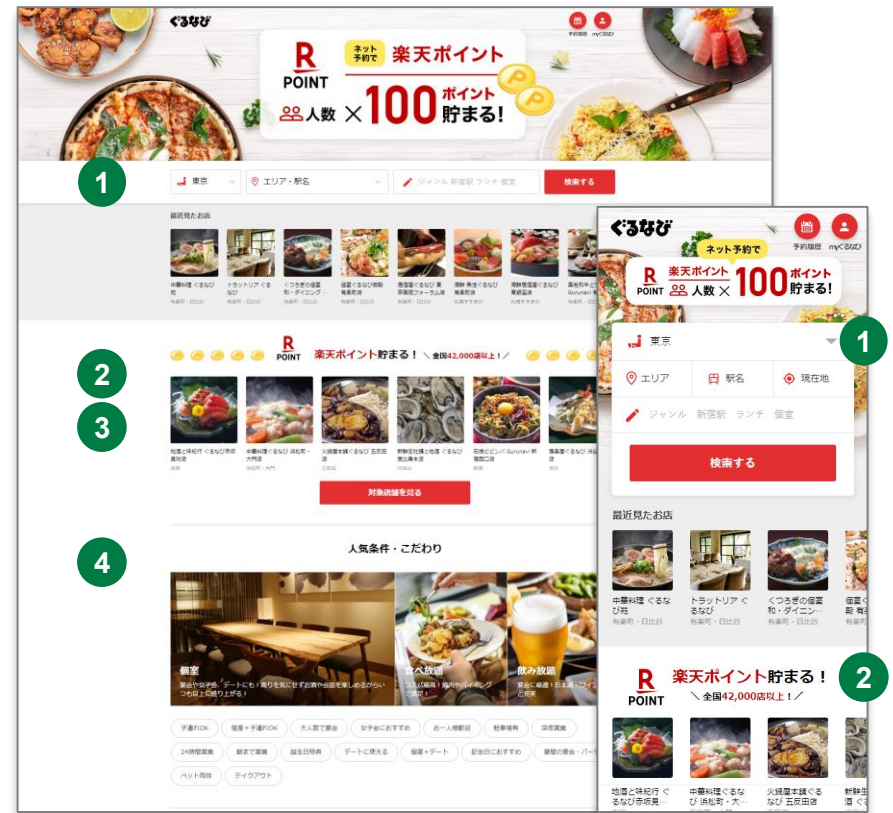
ぐるなび

予約履歴 myぐるなび

R POINT ネット予約で 楽天ポイント 人数 × 100ポイント 貯まる!

1

東京 エリア・駅名 ジャンル 新宿駅 ランチ 個室 検索する

最近見たお店

中華料理 ぐるなび苑 有楽町・日比谷
トラットリア ぐるなび 有楽町・日比谷
くつろぎの個室和・ダイニング 有楽町・日比谷

2

3

R POINT 楽天ポイント貯まる! ＼全国42,000店以上!／

対象店舗を見る

4

人気条件・こだわり

個室
食べ放題
飲み放題

予約OK 個室＋予約OK 大人数で宴会 女子会におすすめ お一人様歓迎 駐車場有 深夜営業 24時間営業 朝まで営業 誕生日特典 デートに使える 個室＋デート 記念日におすすめ ペット同伴 テイクアウト

ぐるなび

予約履歴 myぐるなび

ネット予約で R POINT 楽天ポイント 人数 × 100ポイント 貯まる!

東京

1

エリア 駅名 現在地

ジャンル 新宿駅 ランチ 個室

検索する

最近見たお店

中華料理 ぐるなび苑 有楽町・日比谷
トラットリア ぐるなび 有楽町・日比谷
くつろぎの個室和・ダイニン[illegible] 有楽町・日比谷

R POINT 楽天ポイント貯まる! ＼全国42,000店以上!／

2

地酒と味紀行 ぐるなび赤坂見...
中華料理ぐるなび 浜松町・大...
火鍋屋本鋪ぐるなび 五反田店